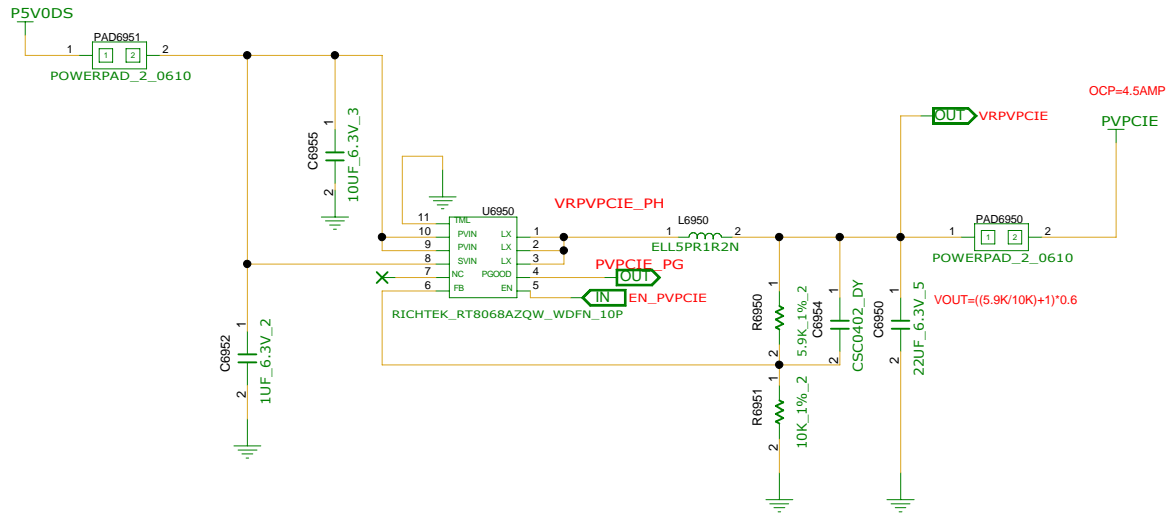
P5V0DS

PAD6951
1 [1] [2] 2
POWERPAD_2_0610

C6955
1
2
10UF_6.3V_3

11 TML
10 PVIN
9 PVIN
8 SVIN
7 NC
6 FB
U6950
LX 1
LX 2
LX 3
PGOOD 4
EN 5
RICHTEK_RT8068AZQW_WDFN_10P

C6952
1
2
1UF_6.3V_2

VRPVPCIE_PH
L6950
1 2
ELL5PR1R2N

PVPCIE_PG
OUT
IN
EN_PVPCIE

R6950
1
2
5.9K_1%_2

C6954
1
2
CSC0402_DY

R6951
1
2
10K_1%_2

C6950
1
2
22UF_6.3V_5

OUT VRPVPCIE

OCP=4.5AMP

PVPCIE

PAD6950
1 [1] [2] 2
POWERPAD_2_0610

VOUT=((5.9K/10K)+1)*0.6